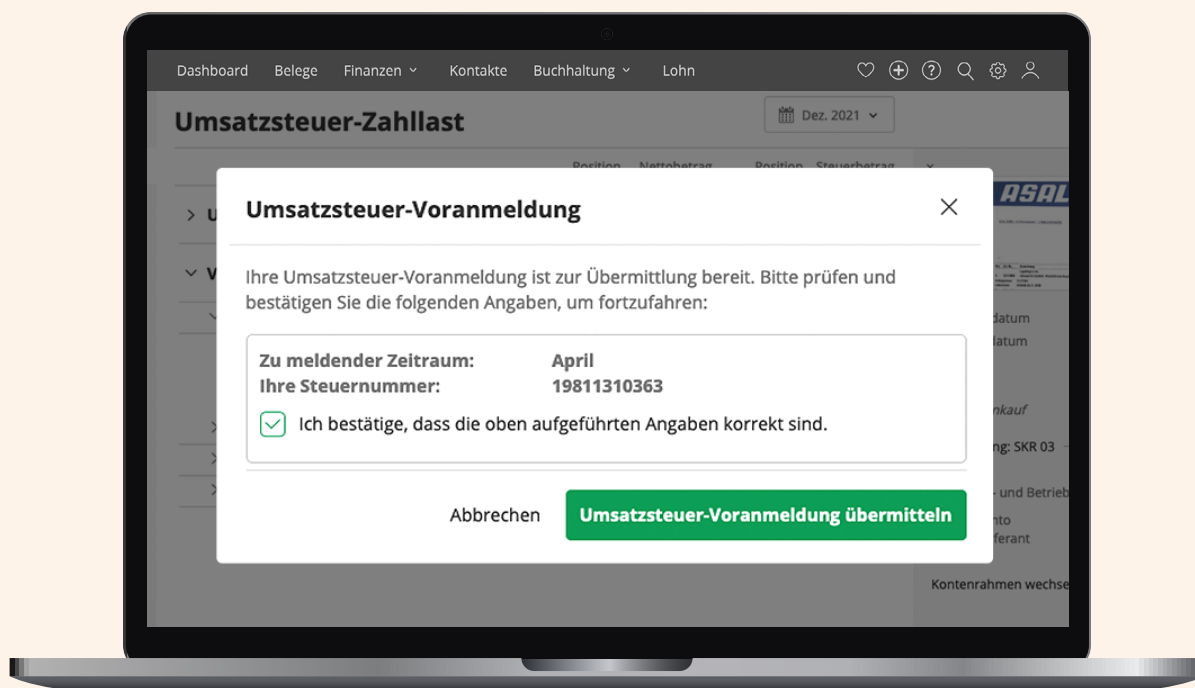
Dashboard Belege Finanzen Kontakte Buchhaltung Lohn

Umsatzsteuer-Zahllast

Dez. 2021

Position Nettobetrag Position Steuerbetrag

ASAL

datum
datum

nkauf

ng: SKR 03

- und Betrieb

nto
ferant

Kontenrahmen wechse

Umsatzsteuer-Voranmeldung

Ihre Umsatzsteuer-Voranmeldung ist zur Übermittlung bereit. Bitte prüfen und bestätigen Sie die folgenden Angaben, um fortzufahren:

Zu meldender Zeitraum: April
Ihre Steuernummer: 19811310363

Ich bestätige, dass die oben aufgeführten Angaben korrekt sind.

Abbrechen

Umsatzsteuer-Voranmeldung übermitteln